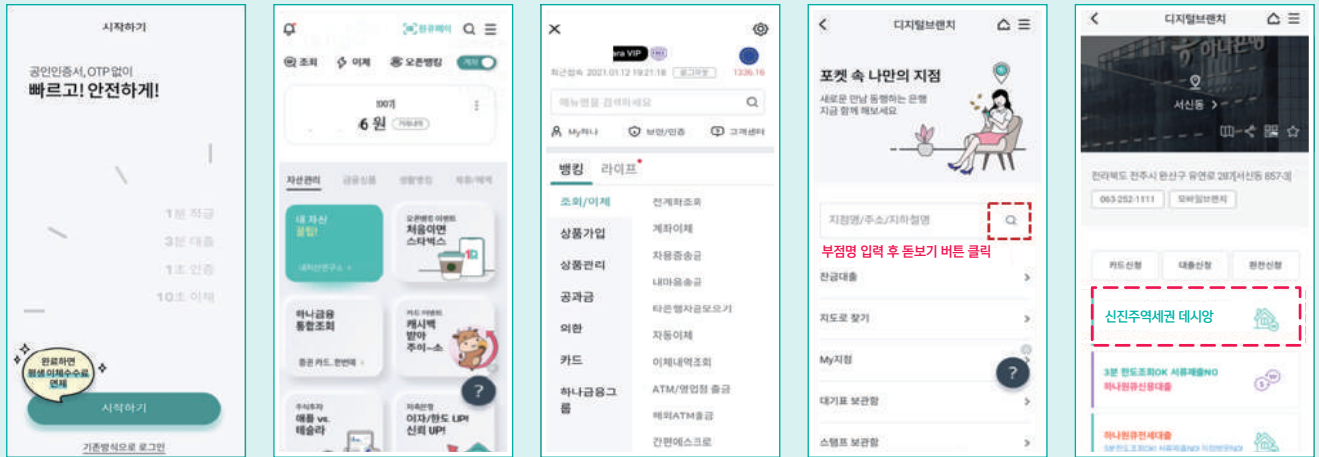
시작하기

공인인증서, OTP 없이
빠르고! 안전하게!

1분 적금
3분 대출
1초 인증
10초 이체

완료하면 평생 이체수수료 면제

시작하기

기존방식으로 로그인

원큐페이

조회
이체
오픈뱅킹

6 원

자산관리
금융상품
생활영업
혜택/이벤트

내 자산 꿀팁!

오픈뱅킹 이벤트 처음이면 스타벅스

하나금융 통합조회

캐시백 받아 주이~소

애플 vs. 테슬라

이자/한도 UP! 신뢰 UP!

ara VIP
최근접속 2021.01.12 19:21:18
1336.16

메뉴명을 검색하세요

My하나
보안/인증
고객센터

뱅킹
라이프

조회/이체
상품가입
상품관리
공과금
외환
카드
하나금융그룹

전계좌조회
계좌이체
자동증송금
내야송금
타은행자금모으기
자동이체
이체내역조회
ATM/영업점 출금
해외ATM출금
간편에스크로

디지털브랜치

포켓 속 나만의 지점
새로운 만남 동행하는 은행
지금 함께 해보세요

지점명/주소/지하철명

부점명 입력 후 돋보기 버튼 클릭

잔금대출
지도로 찾기
My지점
대기표 보관함
스탬프 보관함

디지털브랜치

하나은행

서신동 >

전라북도 전주시 완산구 유연로 28(서신동 857-3)
063-252-1111
모바일브랜치

카드신청
대출신청
환전신청

신진주역세권 데시앙

3분 한도조회OK 서류제출NO
하나원큐신용대출

하나원큐전세대출